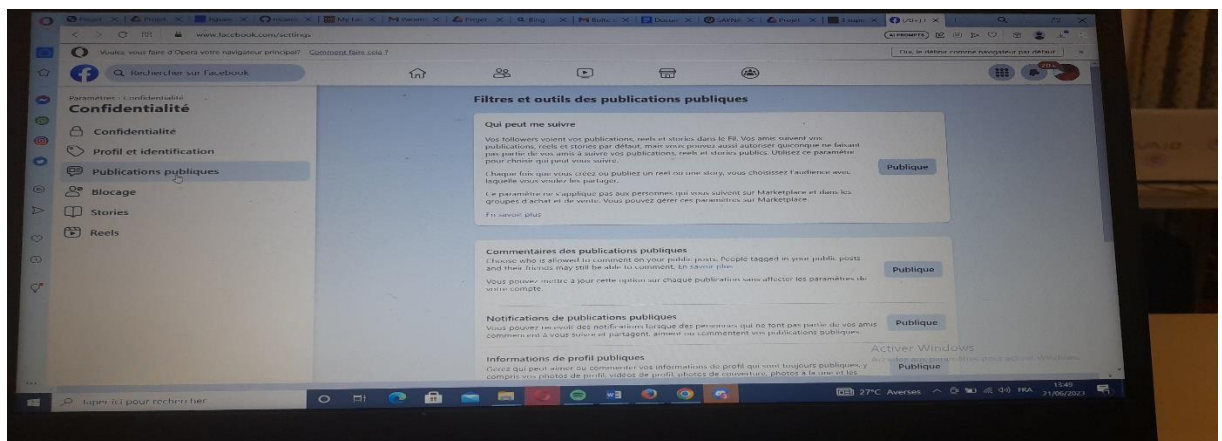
www.facebook.com/settings

Voulez-vous faire d'Opera votre navigateur principal? Comment faire cela ?

Oui, le définir comme navigateur par défaut

Rechercher sur Facebook

Paramètres › Confidentialité
Confidentialité

Confidentialité
Profil et identification
Publications publiques
Blocage
Stories
Reels

Filtres et outils des publications publiques

Qui peut me suivre
Vos followers voient vos publications, reels et stories dans le Fil. Vos amis suivent vos publications, reels et stories par défaut, mais vous pouvez aussi autoriser quiconque ne faisant pas partie de vos amis à suivre vos publications, reels et stories publics. Utilisez ce paramètre pour choisir qui peut vous suivre.
Chaque fois que vous créez ou publiez un reel ou une story, vous choisissez l'audience avec laquelle vous voulez les partager.
Ce paramètre ne s'applique pas aux personnes qui vous suivent sur Marketplace et dans les groupes d'achat et de vente. Vous pouvez gérer ces paramètres sur Marketplace.
En savoir plus
Publique

Commentaires des publications publiques
Choose who is allowed to comment on your public posts. People tagged in your public posts and their friends may still be able to comment. En savoir plus
Vous pouvez mettre à jour cette option sur chaque publication sans affecter les paramètres de votre compte.
Publique

Notifications de publications publiques
Vous pouvez recevoir des notifications lorsque des personnes qui ne font pas partie de vos amis commencent à vous suivre et partagent, aiment ou commentent vos publications publiques.
Publique

Informations de profil publiques
Gérez qui peut aimer ou commenter vos informations de profil qui sont toujours publiques, y compris vos photos de profil, vidéos de profil, photos de couverture, photos à la une et les
Publique

Activer Windows
Accédez aux paramètres pour activer Windows.

Taper ici pour rechercher
27°C Averses FRA 13:45 21/06/2023